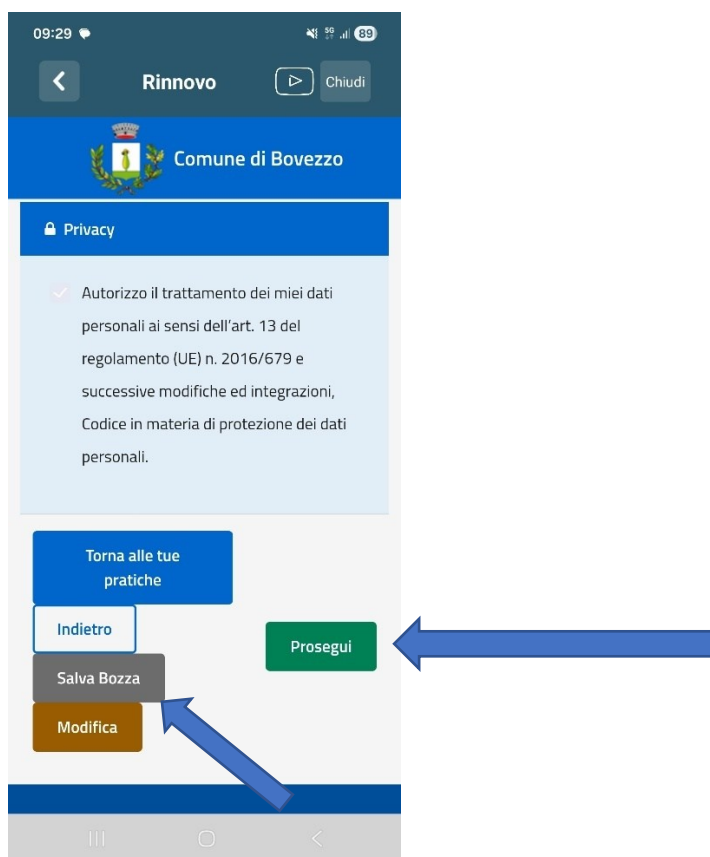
09:29

89

Rinnovo

Chiudi

Comune di Bovezzo

Privacy

Autorizzo il trattamento dei miei dati personali ai sensi dell'art. 13 del regolamento (UE) n. 2016/679 e successive modifiche ed integrazioni, Codice in materia di protezione dei dati personali.

Torna alle tue pratiche

Indietro

Prosegui

Salva Bozza

Modifica